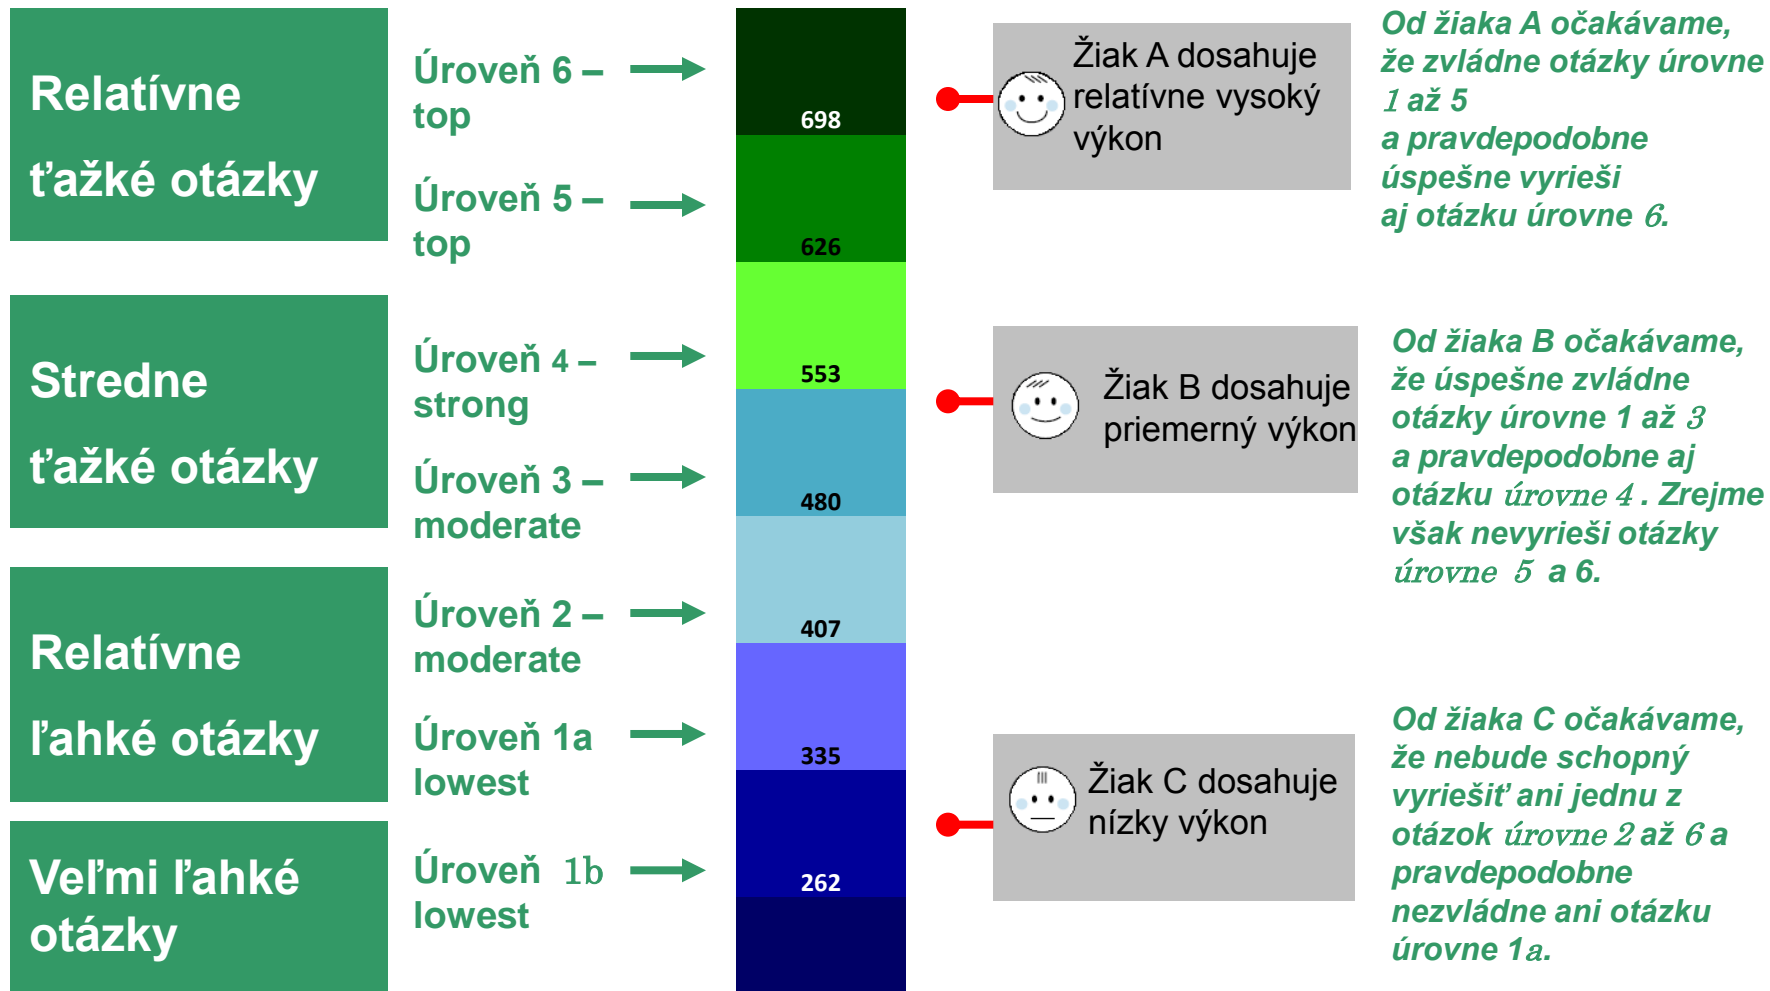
Relatívne ťažké otázky

Stredne ťažké otázky

Relatívne ľahké otázky

Veľmi ľahké otázky

Úroveň 6 – top

Úroveň 5 – top

Úroveň 4 – strong

Úroveň 3 – moderate

Úroveň 2 – moderate

Úroveň 1a lowest

Úroveň 1b lowest

698

626

553

480

407

335

262

Žiak A dosahuje relatívne vysoký výkon

Od žiaka A očakávame, že zvládne otázky úrovne 1 až 5 a pravdepodobne úspešne vyrieši aj otázku úrovne 6.

Žiak B dosahuje priemerný výkon

Od žiaka B očakávame, že úspešne zvládne otázky úrovne 1 až 3 a pravdepodobne aj otázku úrovne 4 . Zrejme však nevyrieši otázky úrovne 5 a 6.

Žiak C dosahuje nízky výkon

Od žiaka C očakávame, že nebude schopný vyriešiť ani jednu z otázok úrovne 2 až 6 a pravdepodobne nezvládne ani otázku úrovne 1a.